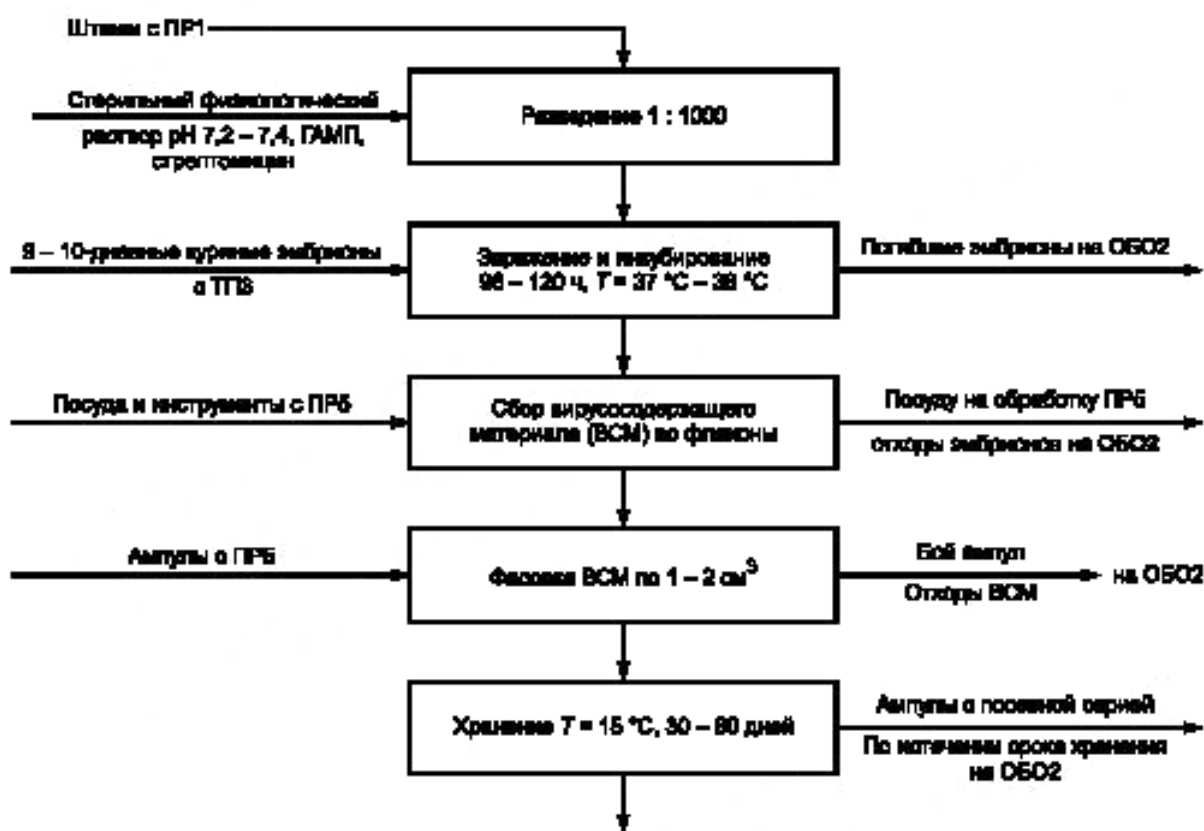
Штамм с ПР1

Стерильный физиологический раствор pH 7,2 – 7,4, ГАМП, стрептомицин

Разведение 1 : 1000

9 – 10-дневные куриные эмбрионы с ТП9

Заражение и инкубирование 96 – 120 ч, $T$ = 37 °С – 38 °С

Погибшие эмбрионы на ОБО2

Посуда и инструменты с ПР5

Сбор вируссодержащего материала (ВСМ) во флаконы

Посуду на обработку ПР5

отходы эмбрионов на ОБО2

Ампулы с ПР5

Фасовка ВСМ по 1 – 2 см$^3$

Бой ампул

Отходы ВСМ

на ОБО2

Хранение $T$ = 15 °С, 30 – 90 дней

Ампулы с посевной серией

По истечении срока хранения на ОБО2